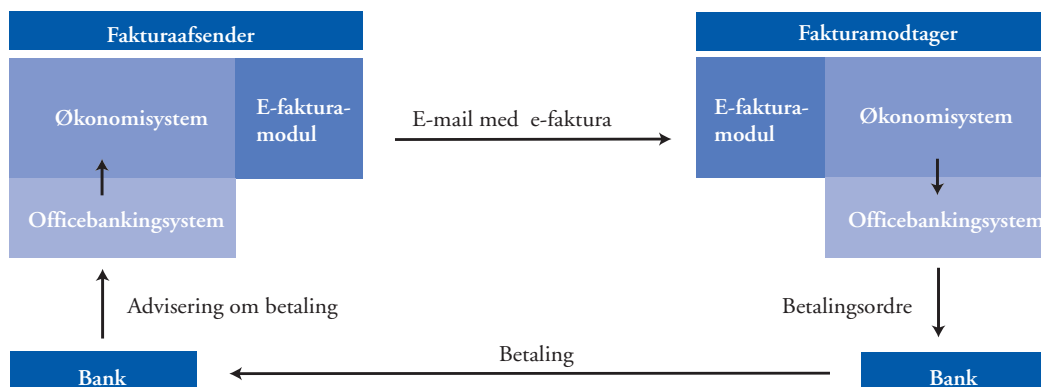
Fakturaafsender

Økonomisystem

E-faktura-modul

Officebankingsystem

E-mail med e-faktura

Fakturamodtager

E-faktura-modul

Økonomisystem

Officebankingsystem

Advisering om betaling

Betalingsordre

Betaling

Bank

Bank